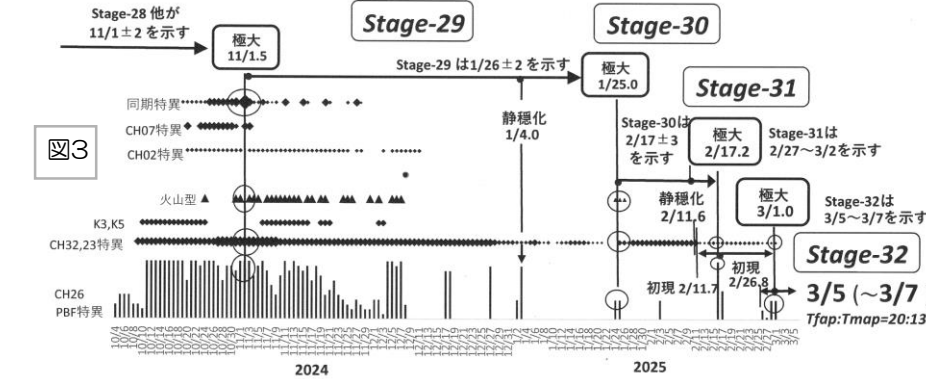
Stage-28 他が 11/1±2 を示す

極大 11/1.5

Stage-29

Stage-30

Stage-29 は1/26±2 を示す

極大 1/25.0

Stage-31

同期特異

CH07特異

CH02特異

静穏化 1/4.0

Stage-30は 2/17±3 を示す

極大 2/17.2

Stage-31は 2/27～3/2を示す

図3

火山型

静穏化 2/11.6

極大 3/1.0

Stage-32は 3/5～3/7を示す

K3,K5

CH32,23特異

Stage-32

初現 2/11.7

初現 2/26.8

CH26 PBF特異

3/5 (～3/7

Tfap:Tmap=20:13

2024

2025